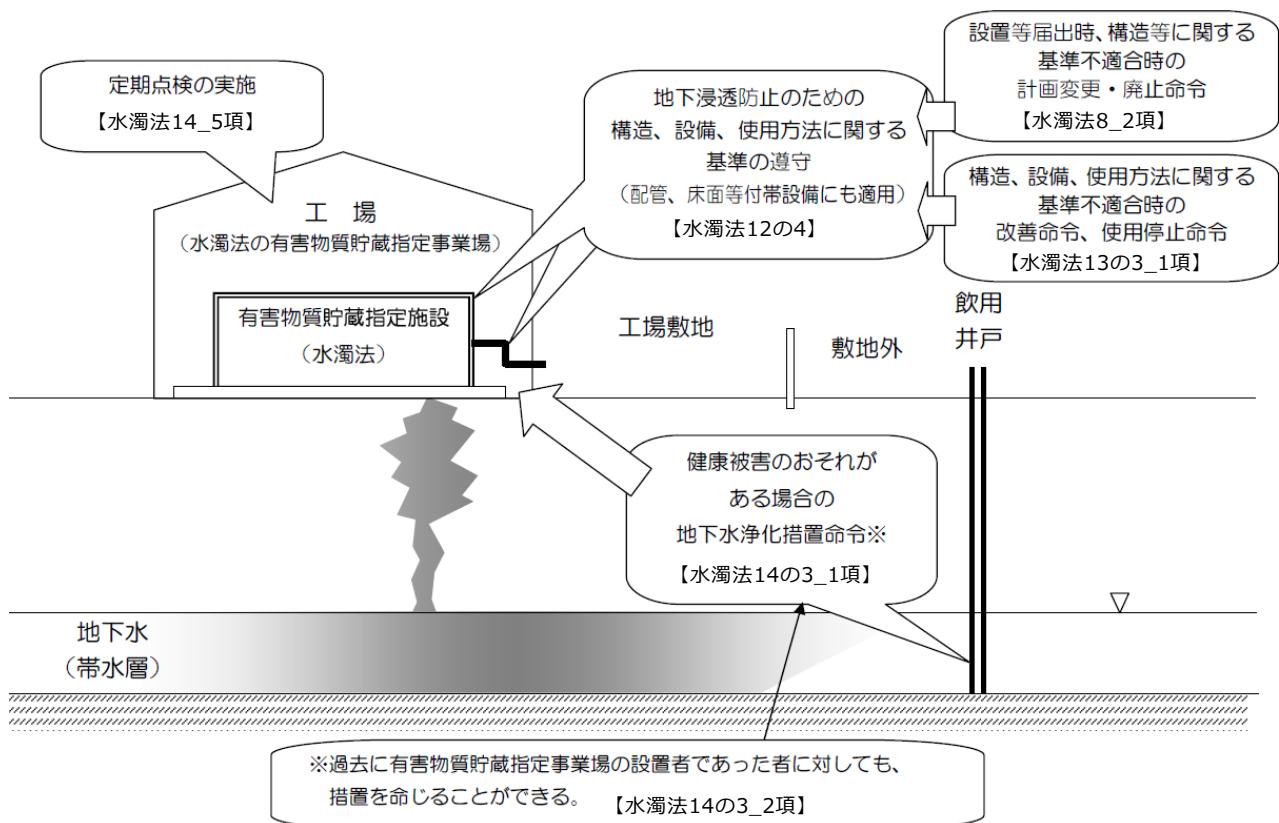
定期点検の実施
【水濁法14_5項】

地下浸透防止のための
構造、設備、使用方法に関する
基準の遵守
（配管、床面等付帯設備にも適用）
【水濁法12の4】

設置等届出時、構造等に関する
基準不適合時の
計画変更・廃止命令
【水濁法8_2項】

構造、設備、使用方法に関する
基準不適合時の
改善命令、使用停止命令
【水濁法13の3_1項】

工　場
（水濁法の有害物質貯蔵指定事業場）

有害物質貯蔵指定施設
（水濁法）

工場敷地

敷地外

飲用
井戸

健康被害のおそれが
ある場合の
地下水浄化措置命令※
【水濁法14の3_1項】

地下水
（帯水層）

※過去に有害物質貯蔵指定事業場の設置者であった者に対しても、
措置を命じることができる。　【水濁法14の3_2項】